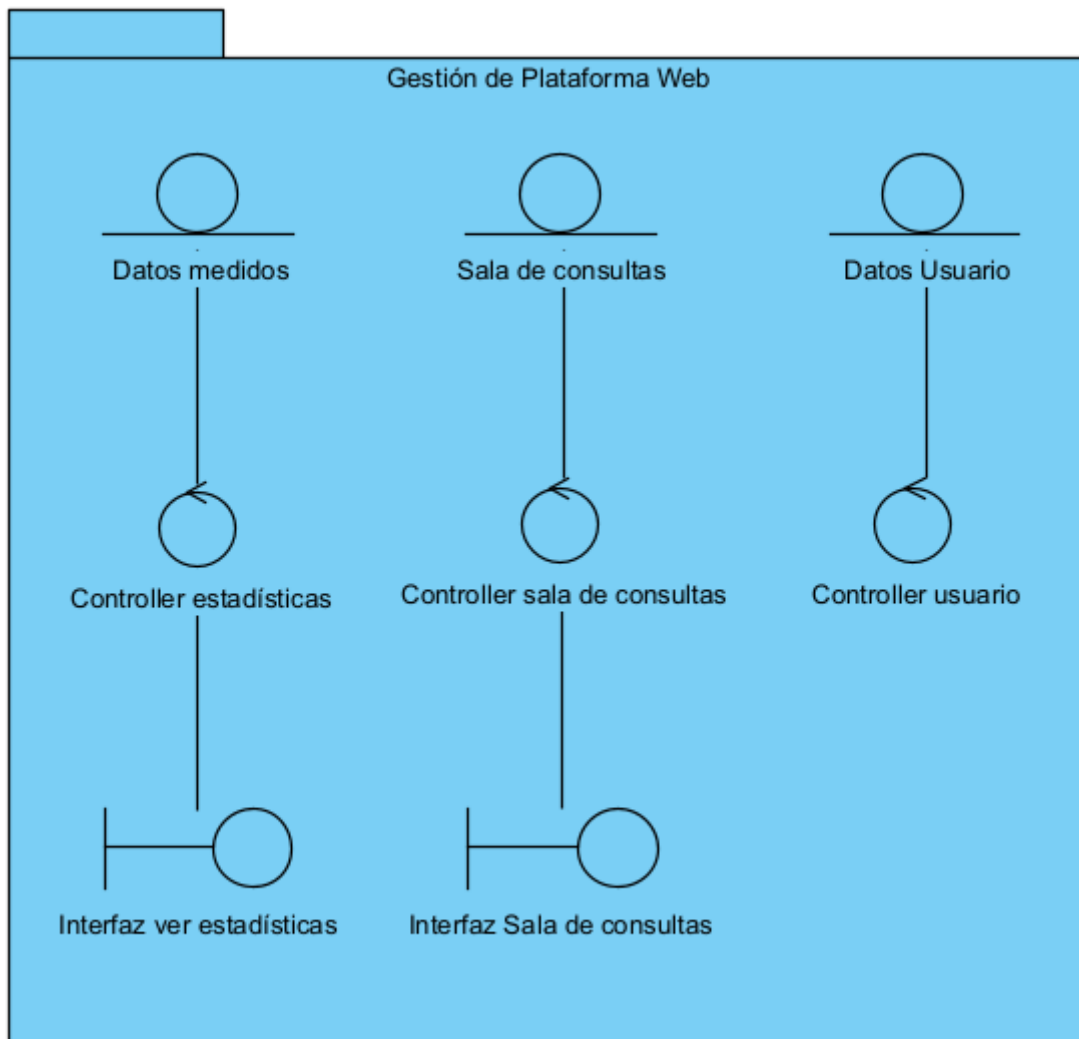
Gestión de Plataforma Web

Datos medidos

Sala de consultas

Datos Usuario

Controller estadísticas

Controller sala de consultas

Controller usuario

Interfaz ver estadísticas

Interfaz Sala de consultas